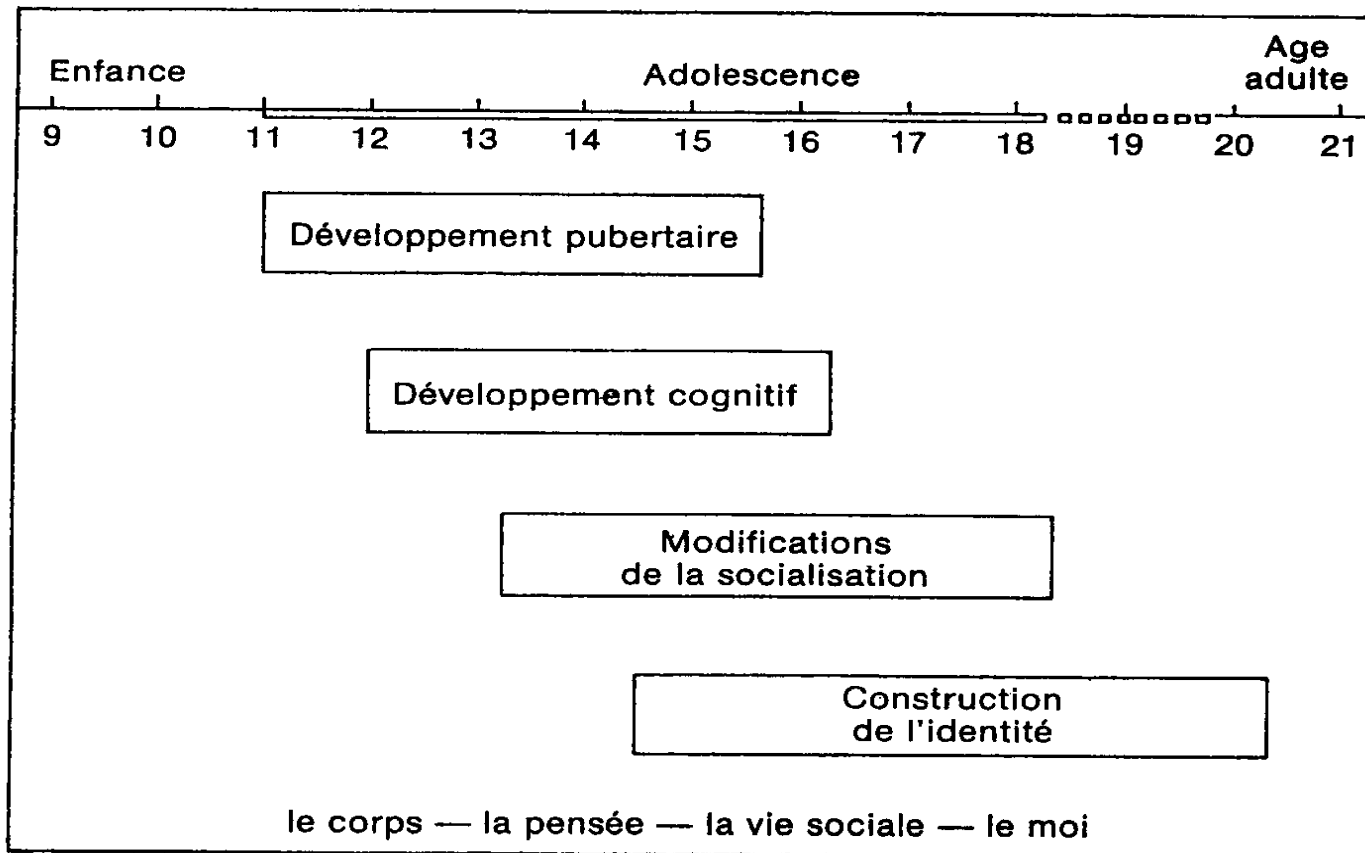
Enfance

Adolescence

Age adulte

9 10 11 12 13 14 15 16 17 18 19 20 21

Développement pubertaire

Développement cognitif

Modifications de la socialisation

Construction de l'identité

le corps — la pensée — la vie sociale — le moi